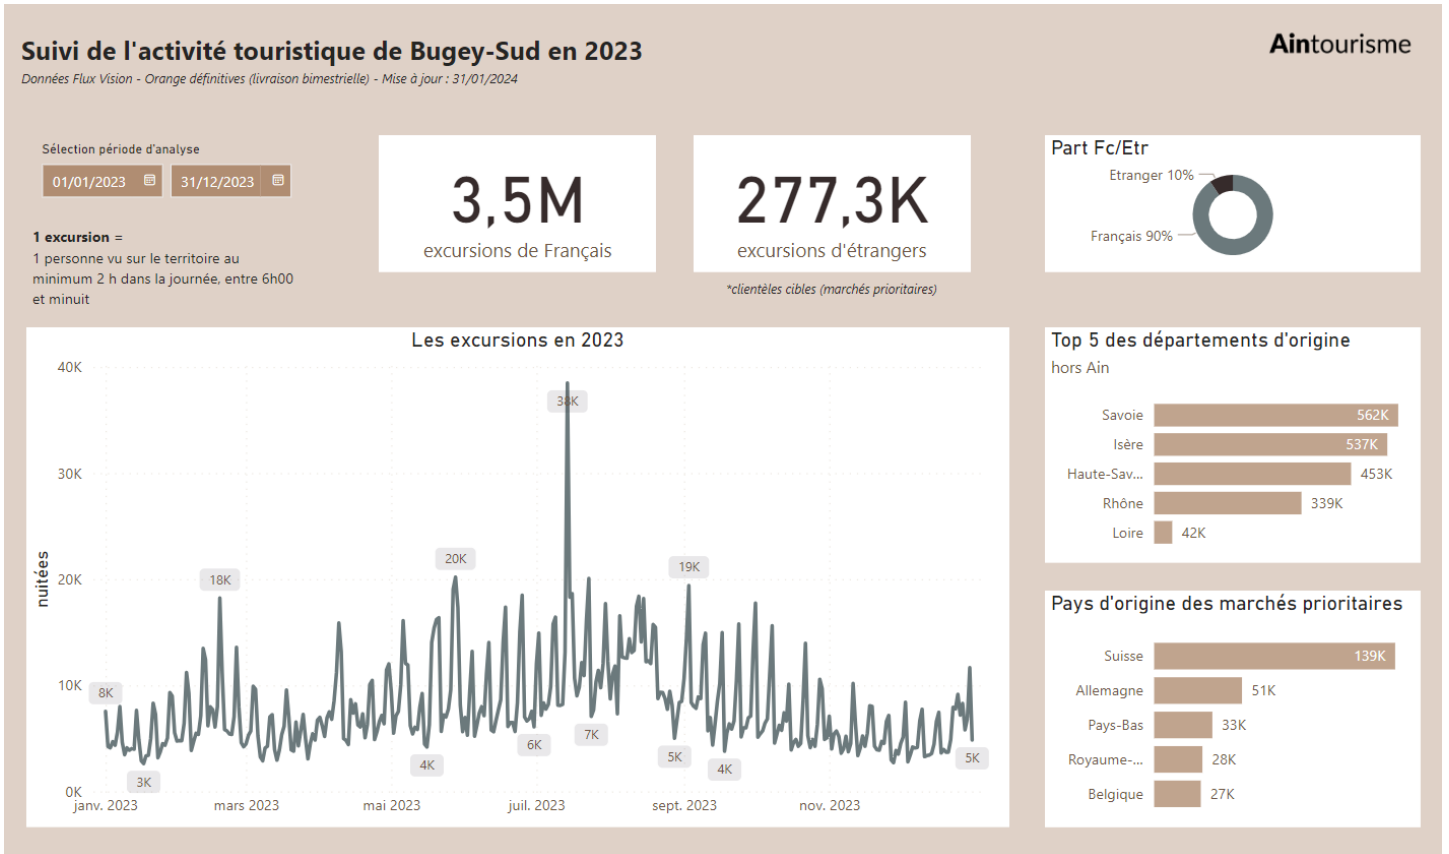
Suivi de l'activité touristique de Bugey-Sud en 2023
Données Flux Vision - Orange définitives (livraison bimestrielle) - Mise à jour : 31/01/2024

Aintourisme

Sélection période d'analyse
01/01/2023
31/12/2023

1 excursion =
1 personne vu sur le territoire au minimum 2 h dans la journée, entre 6h00 et minuit

3,5M
excursions de Français

277,3K
excursions d'étrangers
*clientèles cibles (marchés prioritaires)

Part Fc/Etr
Etranger 10%
Français 90%

Les excursions en 2023
40K
30K
20K
10K
0K
nuitées
8K
3K
18K
4K
20K
6K
38K
7K
19K
5K
4K
5K
janv. 2023
mars 2023
mai 2023
juil. 2023
sept. 2023
nov. 2023

Top 5 des départements d'origine
hors Ain
| Savoie | 562K |
| Isère | 537K |
| Haute-Sav... | 453K |
| Rhône | 339K |
| Loire | 42K |

Pays d'origine des marchés prioritaires
| Suisse | 139K |
| Allemagne | 51K |
| Pays-Bas | 33K |
| Royaume-... | 28K |
| Belgique | 27K |